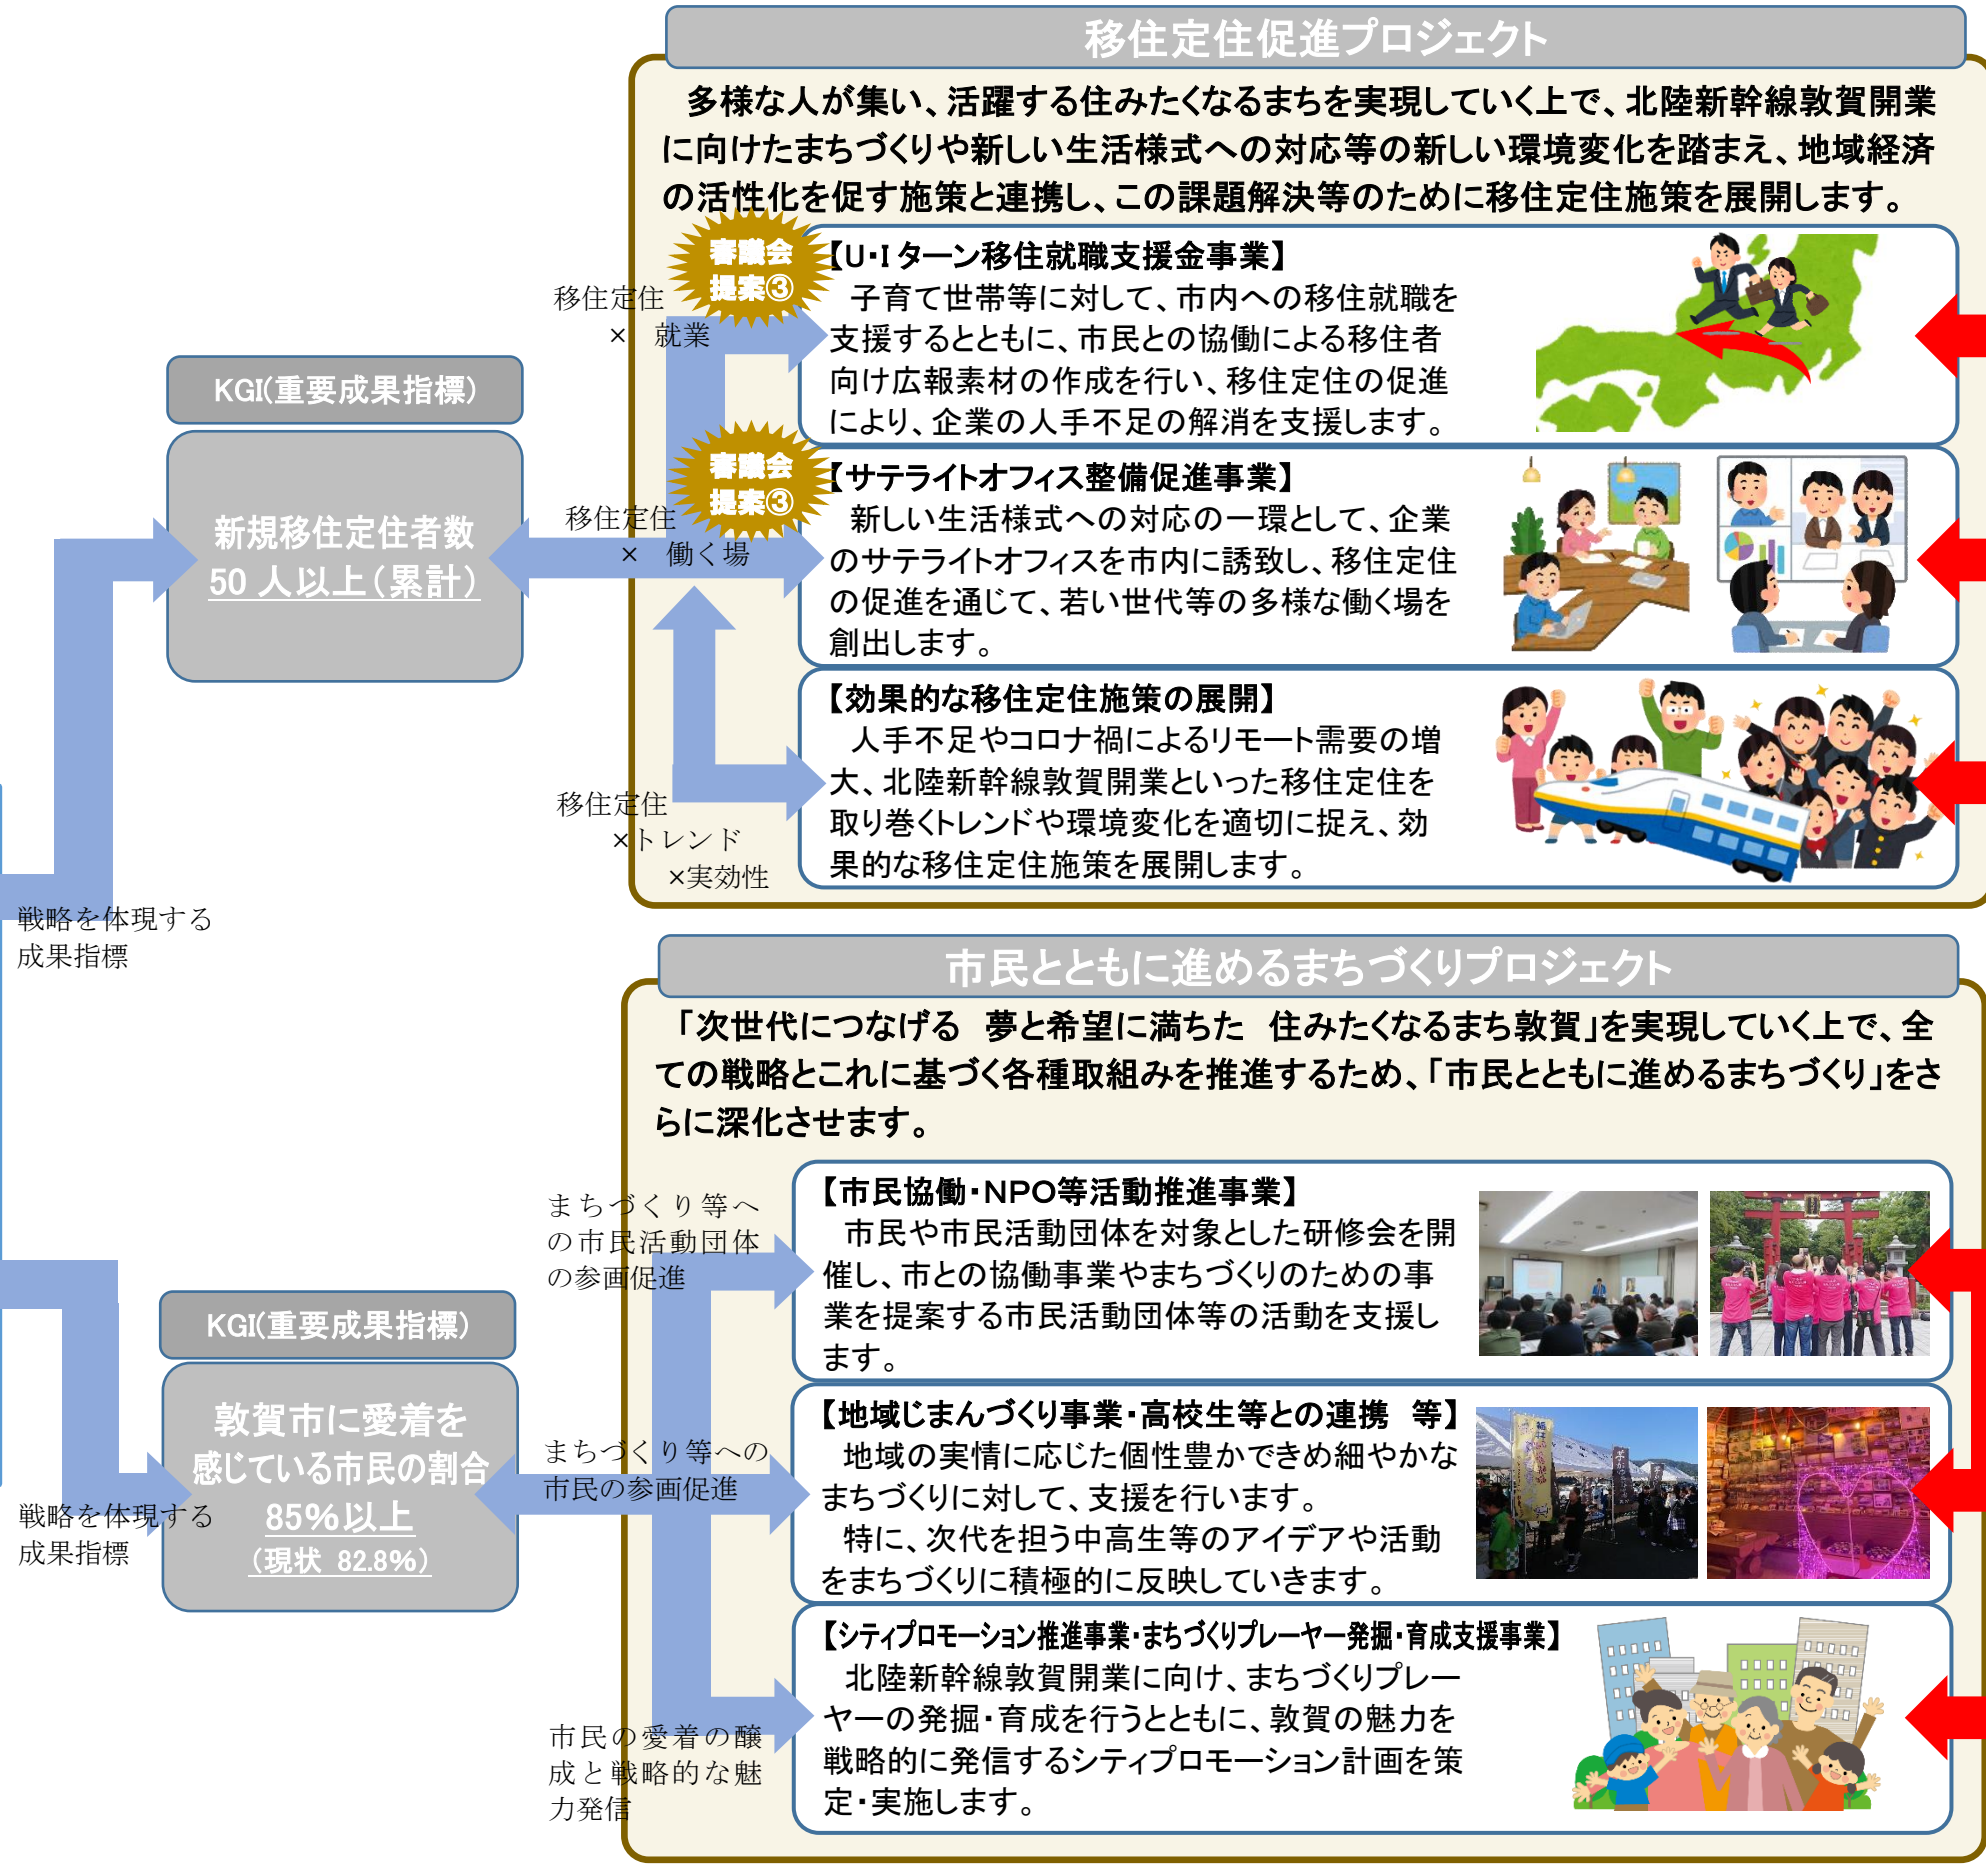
移住定住促進プロジェクト

多様な人が集い、活躍する住みたくなるまちを実現していく上で、北陸新幹線敦賀開業に向けたまちづくりや新しい生活様式への対応等の新しい環境変化を踏まえ、地域経済の活性化を促す施策と連携し、この課題解決等のために移住定住施策を展開します。

審議会提案③

【U・Iターン移住就職支援金事業】
子育て世帯等に対して、市内への移住就職を支援するとともに、市民との協働による移住者向け広報素材の作成を行い、移住定住の促進により、企業の人手不足の解消を支援します。

移住定住
× 就業

KGI(重要成果指標)

新規移住定住者数
50人以上(累計)

審議会提案③

【サテライトオフィス整備促進事業】
新しい生活様式への対応の一環として、企業のサテライトオフィスを市内に誘致し、移住定住の促進を通じて、若い世代等の多様な働く場を創出します。

移住定住
× 働く場

【効果的な移住定住施策の展開】
人手不足やコロナ禍によるリモート需要の増大、北陸新幹線敦賀開業といった移住定住を取り巻くトレンドや環境変化を適切に捉え、効果的な移住定住施策を展開します。

移住定住
×トレンド
×実効性

戦略を体現する
成果指標

市民とともに進めるまちづくりプロジェクト

「次世代につなげる　夢と希望に満ちた　住みたくなるまち敦賀」を実現していく上で、全ての戦略とこれに基づく各種取組みを推進するため、「市民とともに進めるまちづくり」をさらに深化させます。

まちづくり等への市民活動団体の参画促進

【市民協働・NPO等活動推進事業】
市民や市民活動団体を対象とした研修会を開催し、市との協働事業やまちづくりのための事業を提案する市民活動団体等の活動を支援します。

KGI(重要成果指標)

敦賀市に愛着を感じている市民の割合
85%以上
(現状 82.8%)

戦略を体現する
成果指標

まちづくり等への市民の参画促進

【地域じまんづくり事業・高校生等との連携　等】
地域の実情に応じた個性豊かできめ細やかなまちづくりに対して、支援を行います。
特に、次代を担う中高生等のアイデアや活動をまちづくりに積極的に反映していきます。

市民の愛着の醸成と戦略的な魅力発信

【シティプロモーション推進事業・まちづくりプレーヤー発掘・育成支援事業】
北陸新幹線敦賀開業に向け、まちづくりプレーヤーの発掘・育成を行うとともに、敦賀の魅力を戦略的に発信するシティプロモーション計画を策定・実施します。